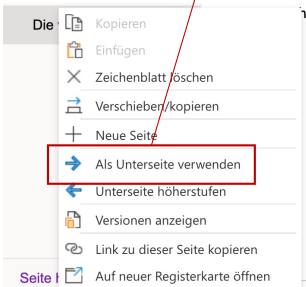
Die

Kopieren

Einfügen

Zeichenblatt löschen

Verschieben/kopieren

Neue Seite

Als Unterseite verwenden

Unterseite höherstufen

Versionen anzeigen

Link zu dieser Seite kopieren

Seite

Auf neuer Registerkarte öffnen